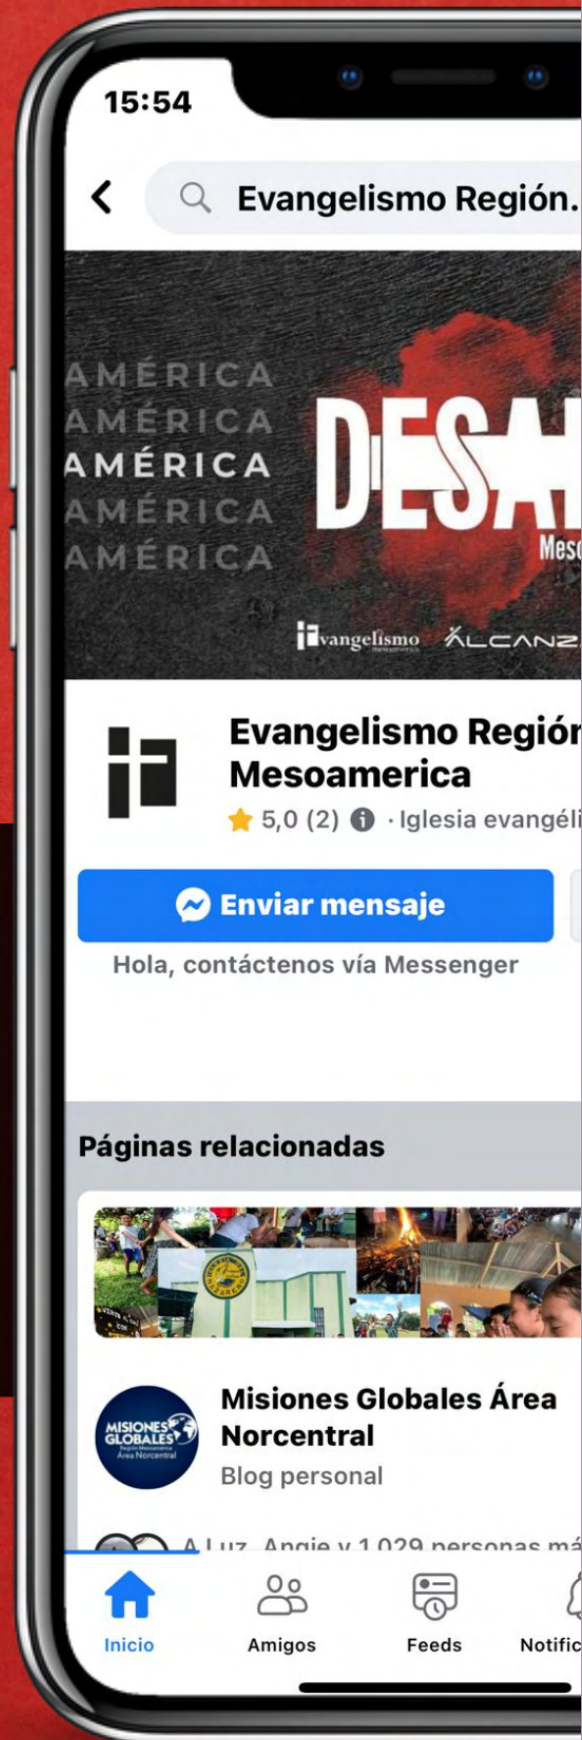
15:54

Evangelismo Región.

AMÉRICA
AMÉRICA
AMÉRICA
AMÉRICA
AMÉRICA

DESA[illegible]
Mes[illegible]

Evangelismo ALCANZ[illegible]

Evangelismo Regiór
Mesoamerica
5,0 (2) · Iglesia evangéli

Enviar mensaje
Hola, contáctenos vía Messenger

Páginas relacionadas

Misiones Globales Área Norcentral
Blog personal

MISIONES GLOBALES
Región Mesoamérica
Área Norcentral

A Luz, Angie y 1.029 personas má

Inicio
Amigos
Feeds
Notific